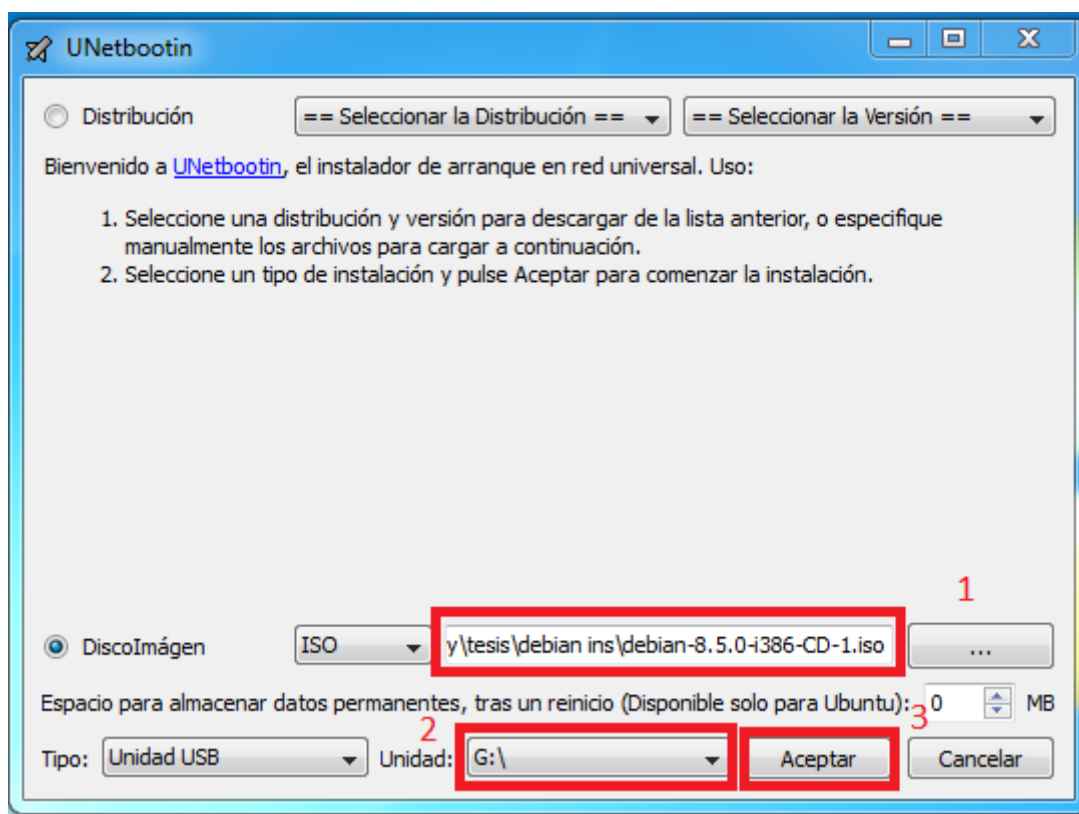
UNetbootin

Distribución == Seleccionar la Distribución == == Seleccionar la Versión ==

Bienvenido a UNetbootin, el instalador de arranque en red universal. Uso:

1. Seleccione una distribución y versión para descargar de la lista anterior, o especifique manualmente los archivos para cargar a continuación.
2. Seleccione un tipo de instalación y pulse Aceptar para comenzar la instalación.

1

DiscoImágen ISO y\tesis\debian ins\debian-8.5.0-i386-CD-1.iso ...

Espacio para almacenar datos permanentes, tras un reinicio (Disponible solo para Ubuntu): 0 MB

2 3

Tipo: Unidad USB Unidad: G:\ Aceptar Cancelar